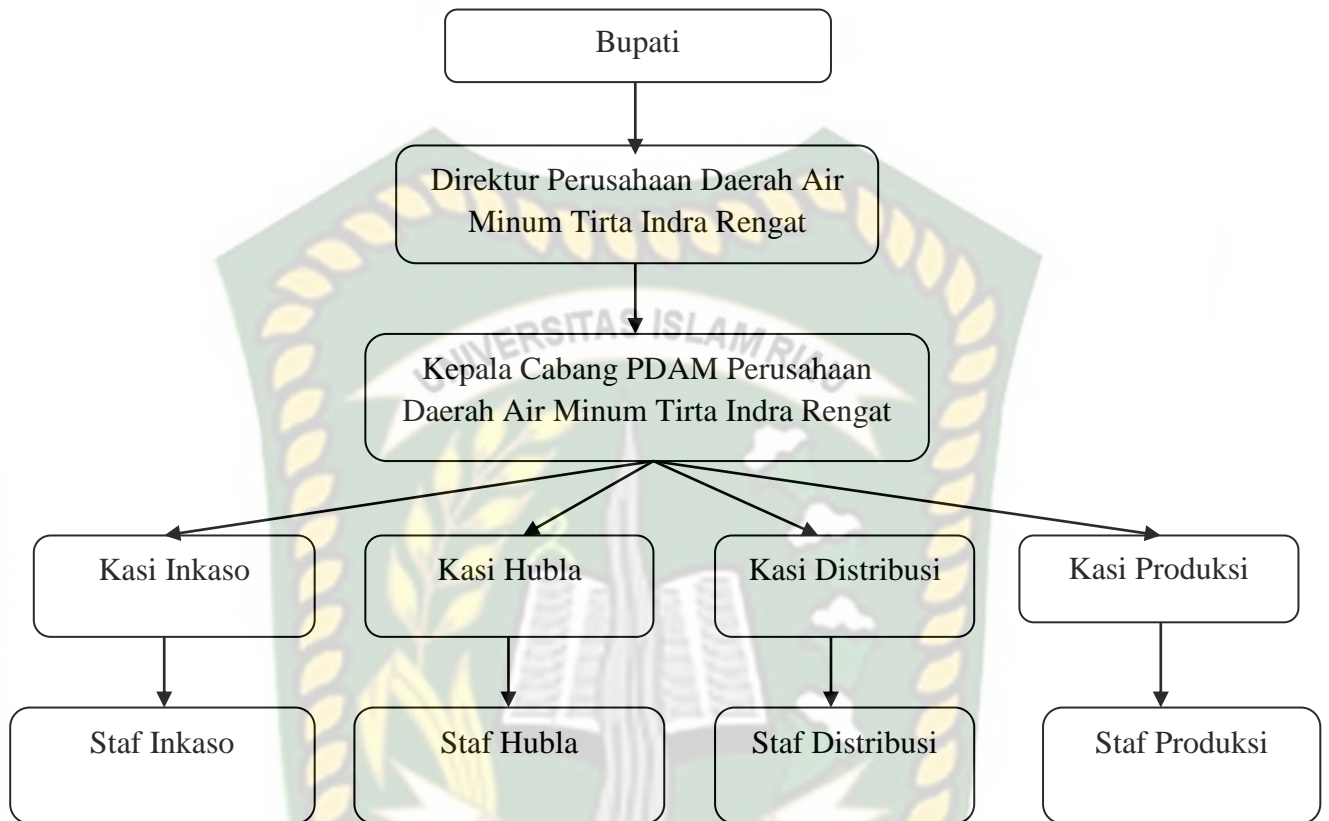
Bupati

Direktur Perusahaan Daerah Air Minum Tirta Indra Rengat

UNIVERSITAS ISLAM RIAU

Kepala Cabang PDAM Perusahaan Daerah Air Minum Tirta Indra Rengat

Kasi Inkaso

Kasi Hubla

Kasi Distribusi

Kasi Produksi

Staf Inkaso

Staf Hubla

Staf Distribusi

Staf Produksi